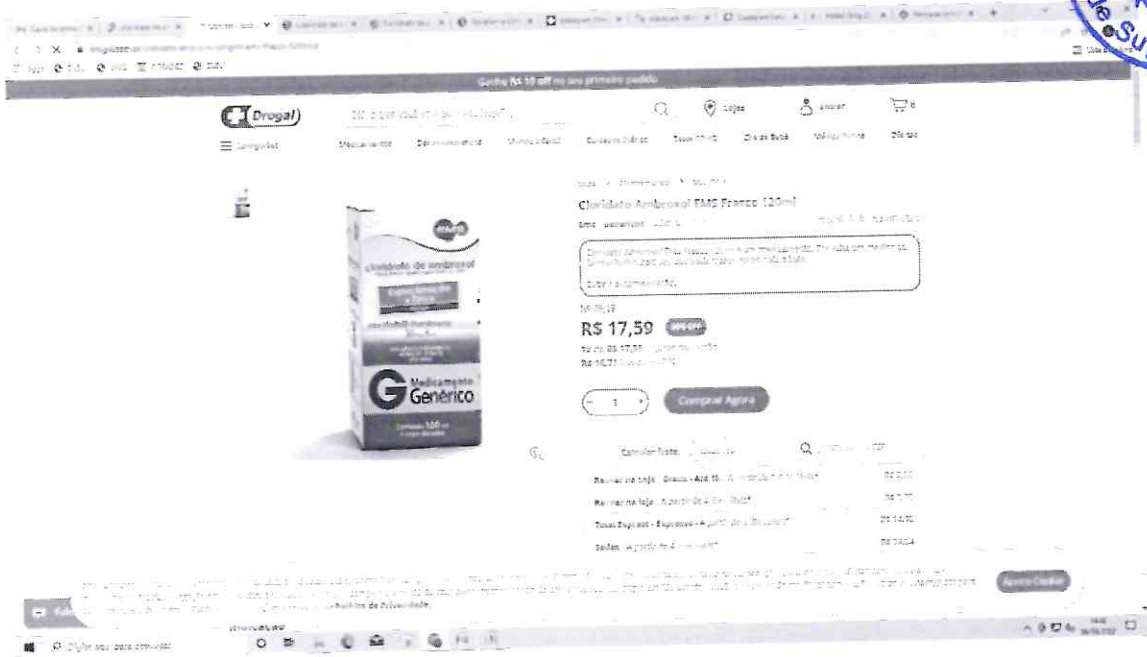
Ganhe R$ 10 off no seu primeiro pedido

Drogal

Lojas

Entrar

Categorias

Medicamentos

Dermocosméticos

Cloridrato Ambroxol EMS Frasco 120ml

EMS

cloridrato de ambroxol

Medicamento Genérico

R$ 17,59

1

Comprar Agora

Calcular frete

Retirar na loja

Retirar na loja

Retirar na loja

Sedex

R$ 0,00

R$ 14,70

R$ 24,24

Política de Privacidade

Aceitar Cookies

Digite aqui para pesquisar